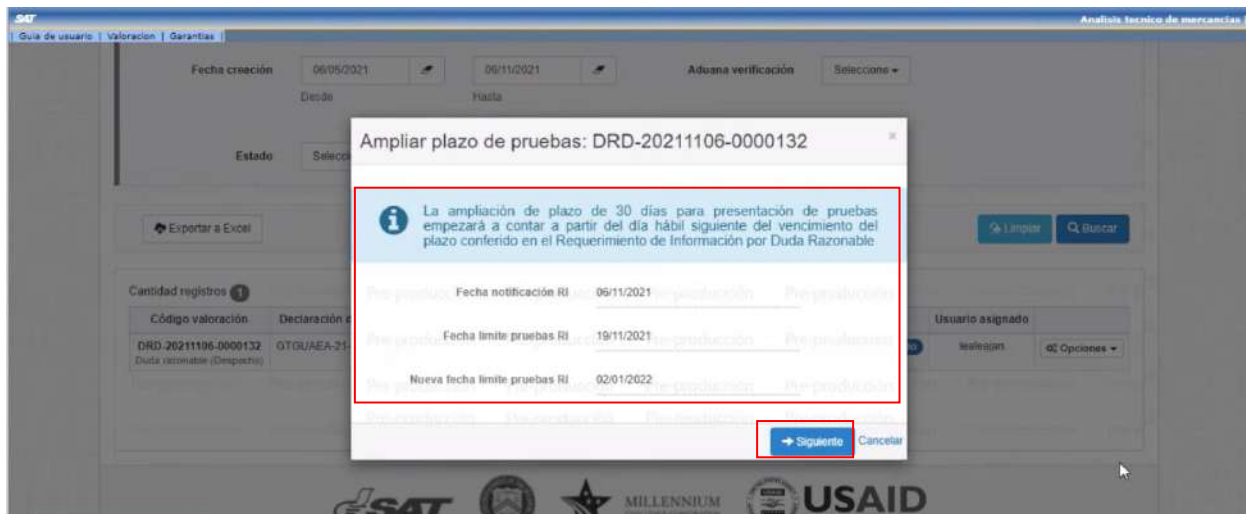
SAT

Analisis tecnico de mercancias

Guia de usuario | Valoracion | Garantias

Fecha creación 06/05/2021 Desde 06/11/2021 Hasta

Aduana verificación Seleccione

Estado Selecc

Exportar a Excel

Limpiar Buscar

Cantidad registros 1

Código valoración Declaración

DRD-20211106-0000132 Duda razonable (Despacho) GTGUAEA-21

Usuario asignado

lealeajan

Opciones

Ampliar plazo de pruebas: DRD-20211106-0000132

×

La ampliación de plazo de 30 días para presentación de pruebas empezará a contar a partir del día hábil siguiente del vencimiento del plazo conferido en el Requerimiento de Información por Duda Razonable

Fecha notificación RI 06/11/2021

Fecha limite pruebas RI 19/11/2021

Nueva fecha limite pruebas RI 02/01/2022

Pre-producción Pre-producción Pre-producción

→ Siguiente Cancelar

SAT MILLENNIUM USAID